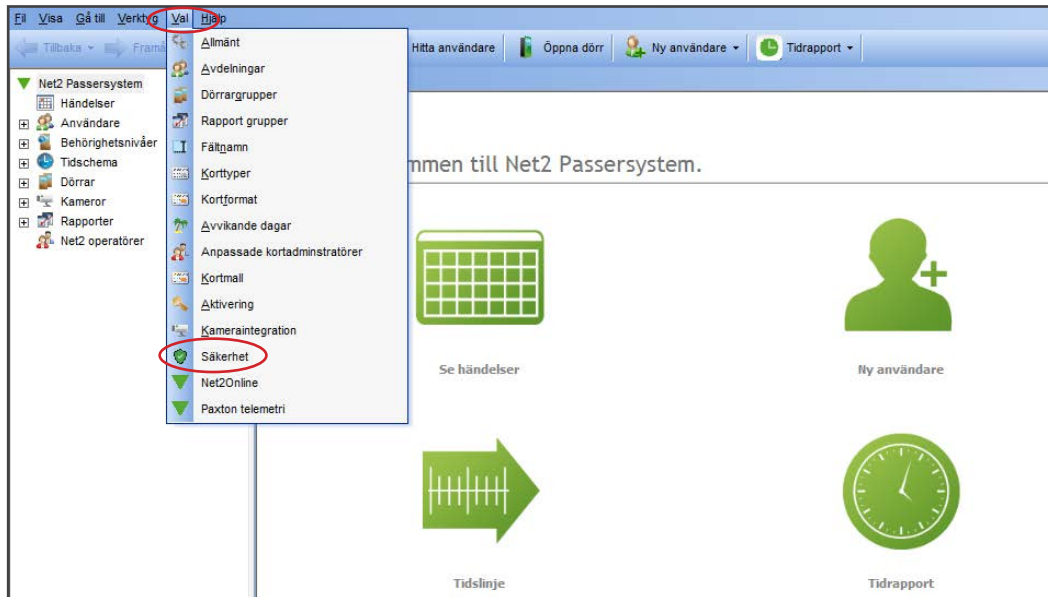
Fil Visa Gå till Verktyg Val Hjälp

Tillbaka Framå

Hitta användare Öppna dörr Ny användare Tidrapport

Net2 Passersystem
Händelser
Användare
Behörighetsnivåer
Tidschema
Dörrar
Kameror
Rapporter
Net2 operatörer

Allmänt
Avdelningar
Dörrargrupper
Rapport grupper
Fältnamn
Korttyper
Kortformat
Avvikande dagar
Anpassade kortadminstratörer
Kortmall
Aktivering
Kameraintegration
Säkerhet
Net2Online
Paxton telemetri

mmen till Net2 Passersystem.

Se händelser

Ny användare

Tidslinje

Tidrapport